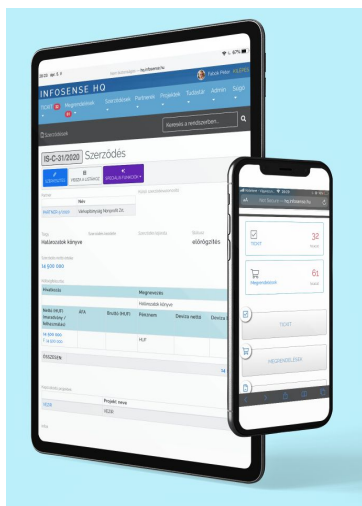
INFOSENSE HQ

TEENDŐ Megrendelések Szerződések Partnerek Projektek Tudástár Admin Súgó

Keresés a rendszerben...

Szerződések

IS-C-31/2020 Szerződés

LEZÁRÁS ÚJ

Név

Vállalkozói Nonprofit Zrt.

Határozott könyve

előrögzítés

14 500 000

Megnevezés

Határozott könyve

Bruttó (HUF)

Pénznem

Deviza nettó

HUF

14 500 000

ÖSSZESEN

Projekt neve

TEENDŐ

32

Megrendelések

61

TEENDŐ

MEGRENDELÉSEK